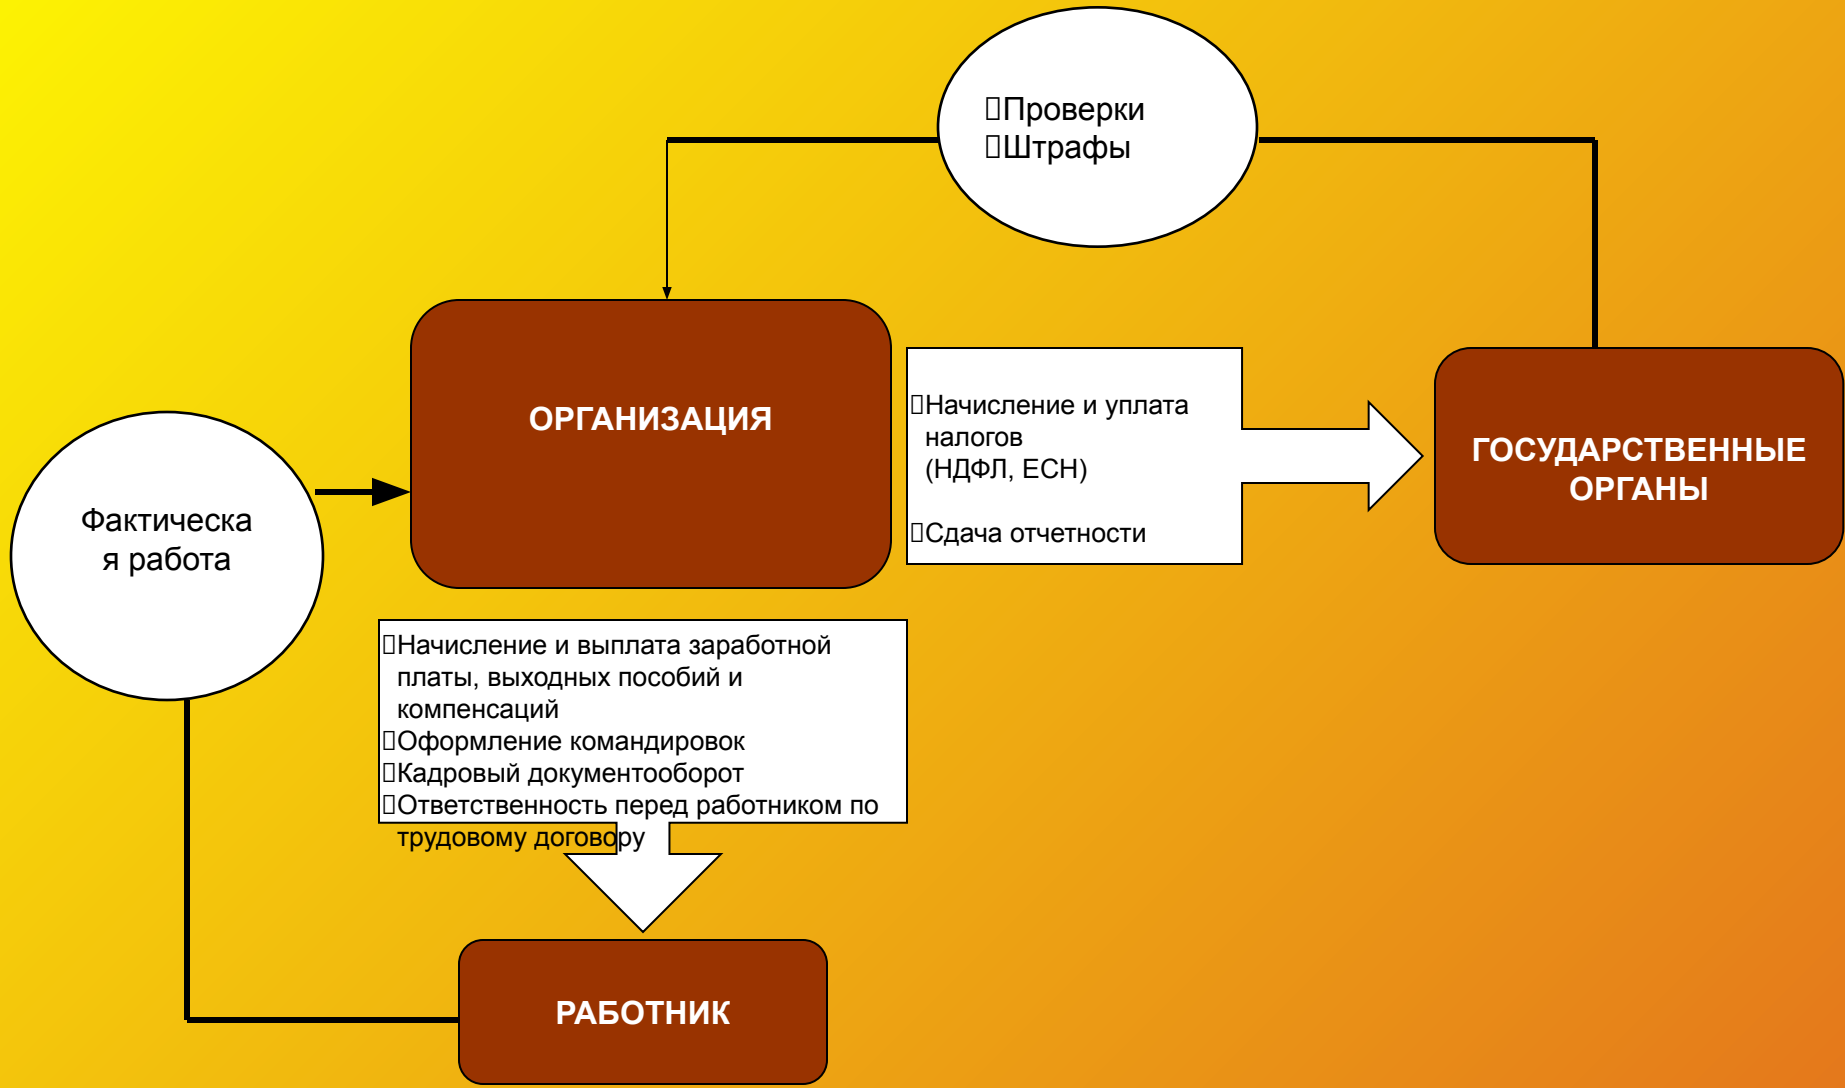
Проверки
Штрафы

ОРГАНИЗАЦИЯ

Начисление и уплата налогов (НДФЛ, ЕСН)

Сдача отчетности

ГОСУДАРСТВЕННЫЕ ОРГАНЫ

Фактическая работа

Начисление и выплата заработной платы, выходных пособий и компенсаций
Оформление командировок
Кадровый документооборот
Ответственность перед работником по трудовому договору

РАБОТНИК